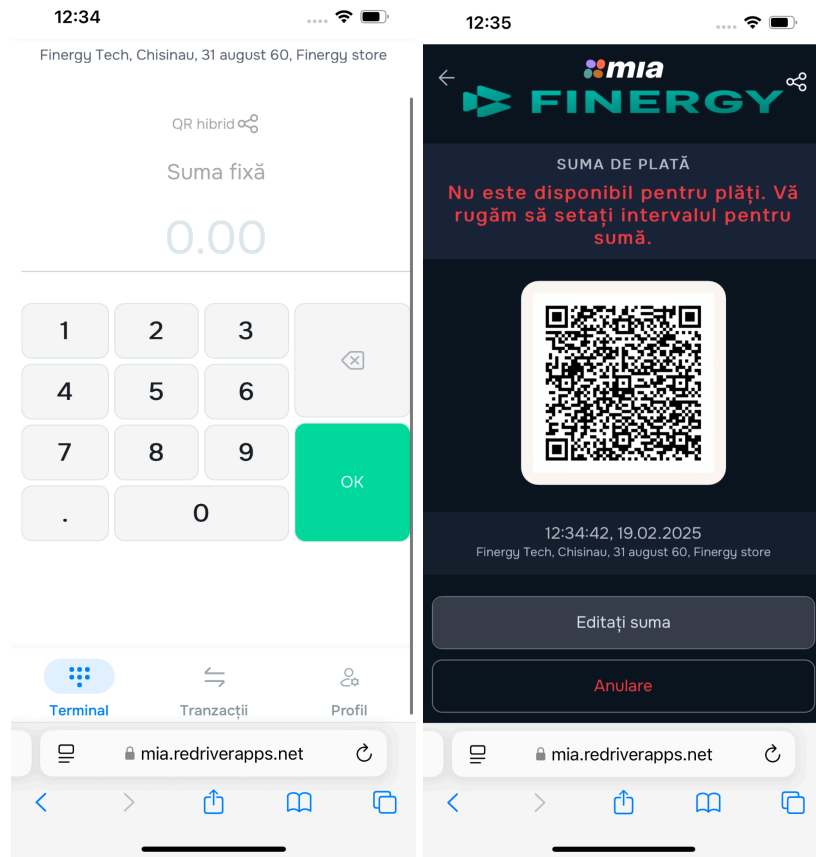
12:34

Finergy Tech, Chisinau, 31 august 60, Finergy store

QR hibrid

Suma fixă

0.00

| 1 | 2 | 3 |
|---|---|---|
| 4 | 5 | 6 |
| 7 | 8 | 9 |
| . | 0 | |

OK

Terminal

Tranzacții

Profil

mia.redriverapps.net

12:35

mia

FINERGY

SUMA DE PLATĂ

Nu este disponibil pentru plăți. Vă rugăm să setați intervalul pentru sumă.

12:34:42, 19.02.2025

Finergy Tech, Chisinau, 31 august 60, Finergy store

Editați suma

Anulare

mia.redriverapps.net